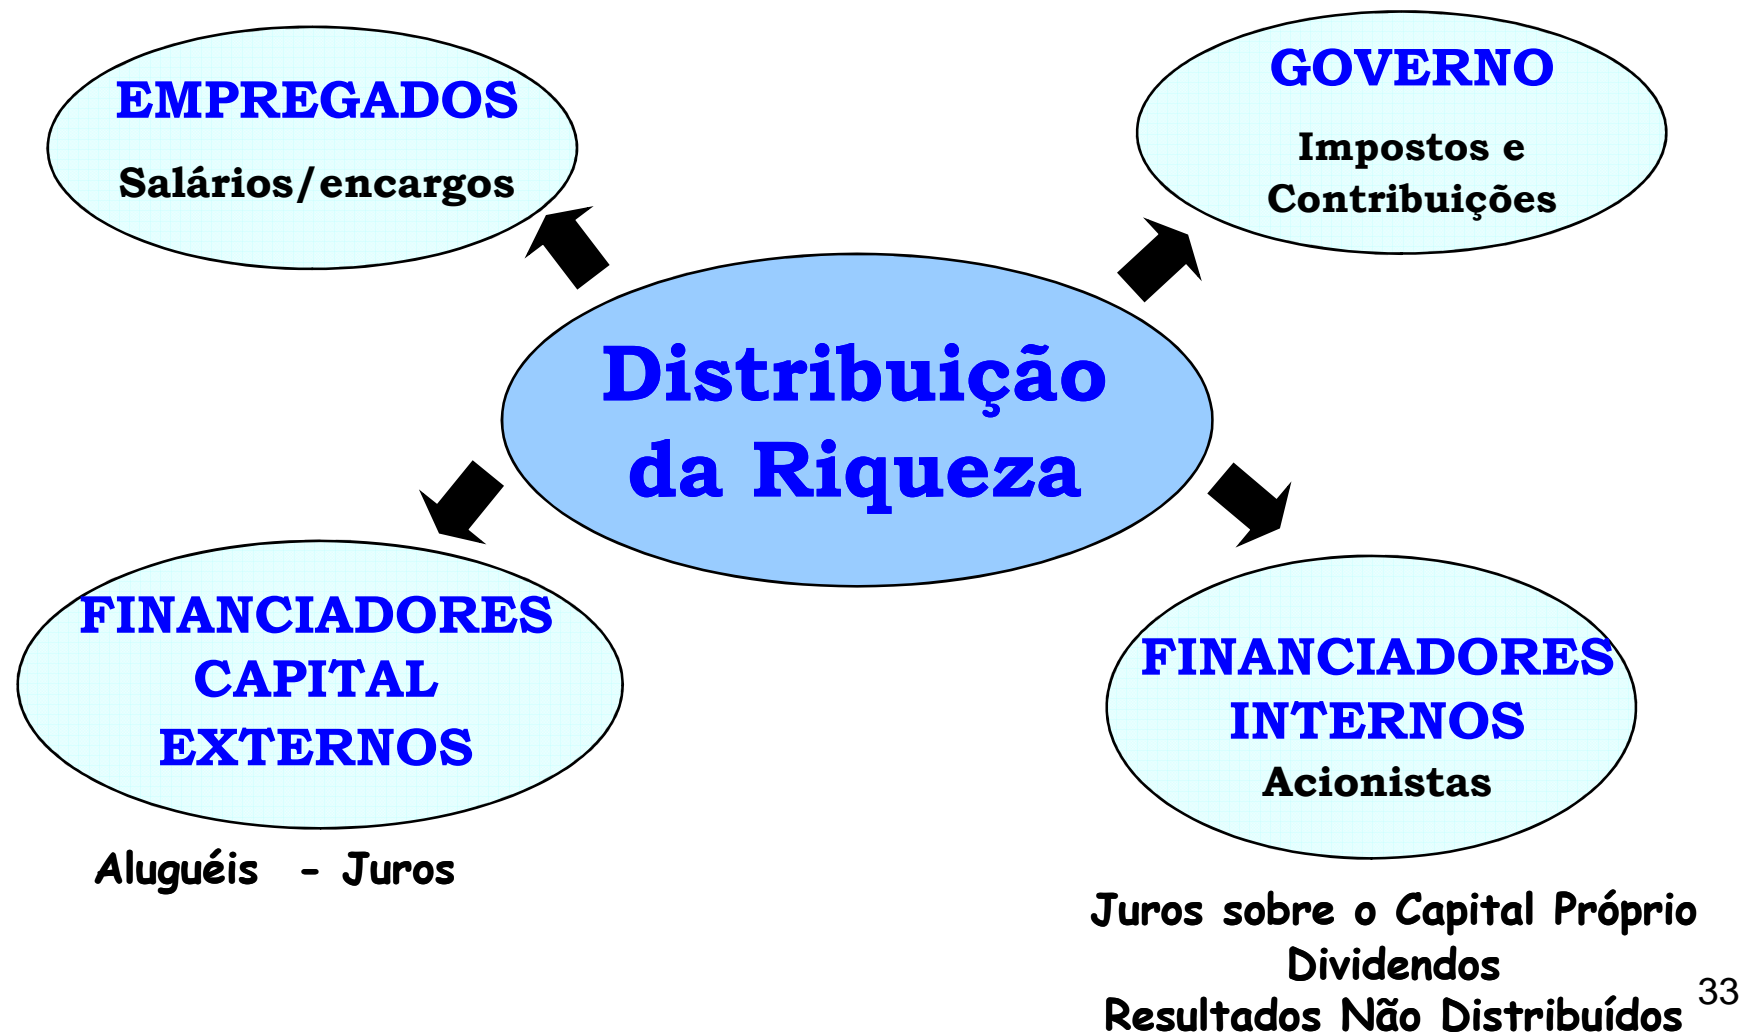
EMPREGADOS
Salários/encargos

GOVERNO
Impostos e Contribuições

Distribuição da Riqueza

FINANCIADORES CAPITAL EXTERNOS

Aluguéis - Juros

FINANCIADORES INTERNOS
Acionistas

Juros sobre o Capital Próprio
Dividendos
Resultados Não Distribuídos

33